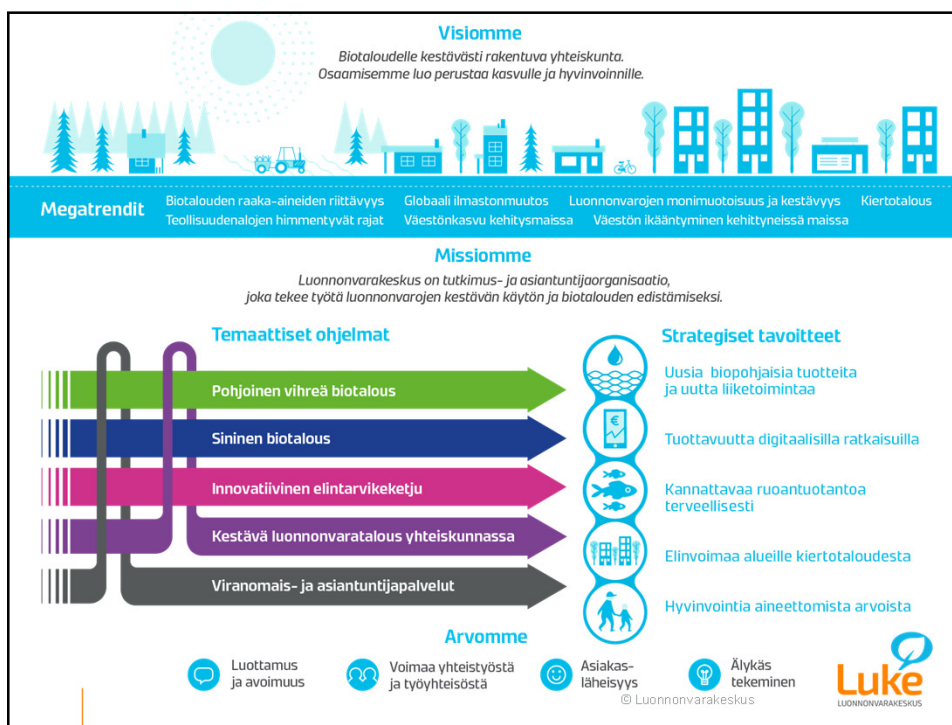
Visiomme

Biotaloudelle kestävästi rakentuva yhteiskunta.
Osaamisemme luo perustaa kasvulle ja hyvinvoinnille.

Megatrendit

Biotalouden raaka-aineiden riittävyys
Globaali ilmastonmuutos
Luonnonvarojen monimuotoisuus ja kestävyys
Kiertotalous
Teollisuudenalojen himmentyvät rajat
Väestönkasvu kehitysmaissa
Väestön ikääntyminen kehittyneissä maissa

Missiomme

Luonnonvarakeskus on tutkimus- ja asiantuntijaorganisaatio, joka tekee työtä luonnonvarojen kestävän käytön ja biotalouden edistämiseksi.

Temaattiset ohjelmat

Pohjoinen vihreä biotalous
Sininen biotalous
Innovatiivinen elintarvikeketju
Kestävä luonnonvaratalous yhteiskunnassa
Viranomais- ja asiantuntijapalvelut

Strategiset tavoitteet

Uusia biopohjaisia tuotteita ja uutta liiketoimintaa
Tuottavuutta digitaalisilla ratkaisuilla
Kannattavaa ruoantuotantoa terveellisesti
Elinvoimaa alueille kiertotaloudesta
Hyvinvointia aineettomista arvoista

Arvomme

Luottamus ja avoimuus
Voimaa yhteistyöstä ja työyhteisöstä
Asiakas-läheisyys
Älykäs tekeminen

Luke
LUONNONVARAKESKUS

© Luonnonvarakeskus